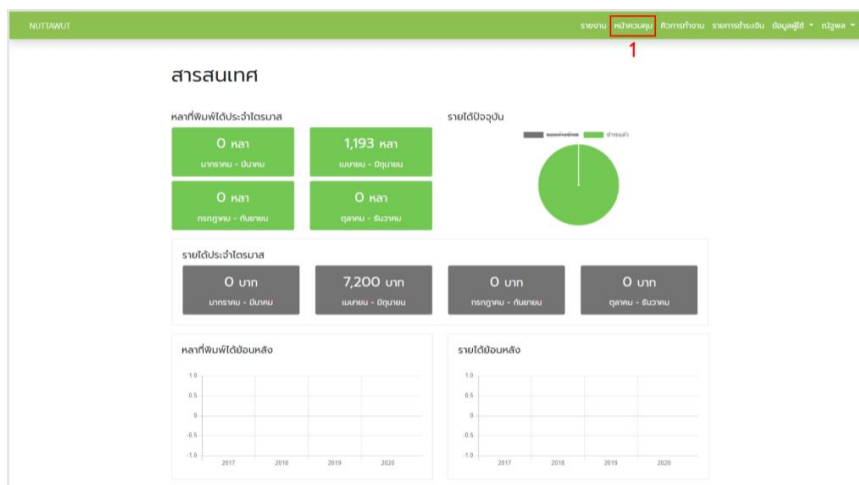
NUTTAWUT

รายงาน หน้าควบคุม คิวการทำงาน รายการสำระเงิน ข้อมูลผู้ใช้ กฎูพล

1

สารสนเทศ

หลาที่พิมพ์ได้ประจำไตรมาส

0 หลา
มกราคม - มีนาคม

1,193 หลา
เมษายน - มิถุนายน

0 หลา
กรกฎาคม - กันยายน

0 หลา
ตุลาคม - ธันวาคม

รายได้ปัจจุบัน

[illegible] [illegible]

รายได้ประจำไตรมาส

0 บาท
มกราคม - มีนาคม

7,200 บาท
เมษายน - มิถุนายน

0 บาท
กรกฎาคม - กันยายน

0 บาท
ตุลาคม - ธันวาคม

หลาที่พิมพ์ได้ย้อนหลัง

1.0
0.5
0
-0.5
-1.0
2017 2018 2019 2020

รายได้ย้อนหลัง

1.0
0.5
0
-0.5
-1.0
2017 2018 2019 2020